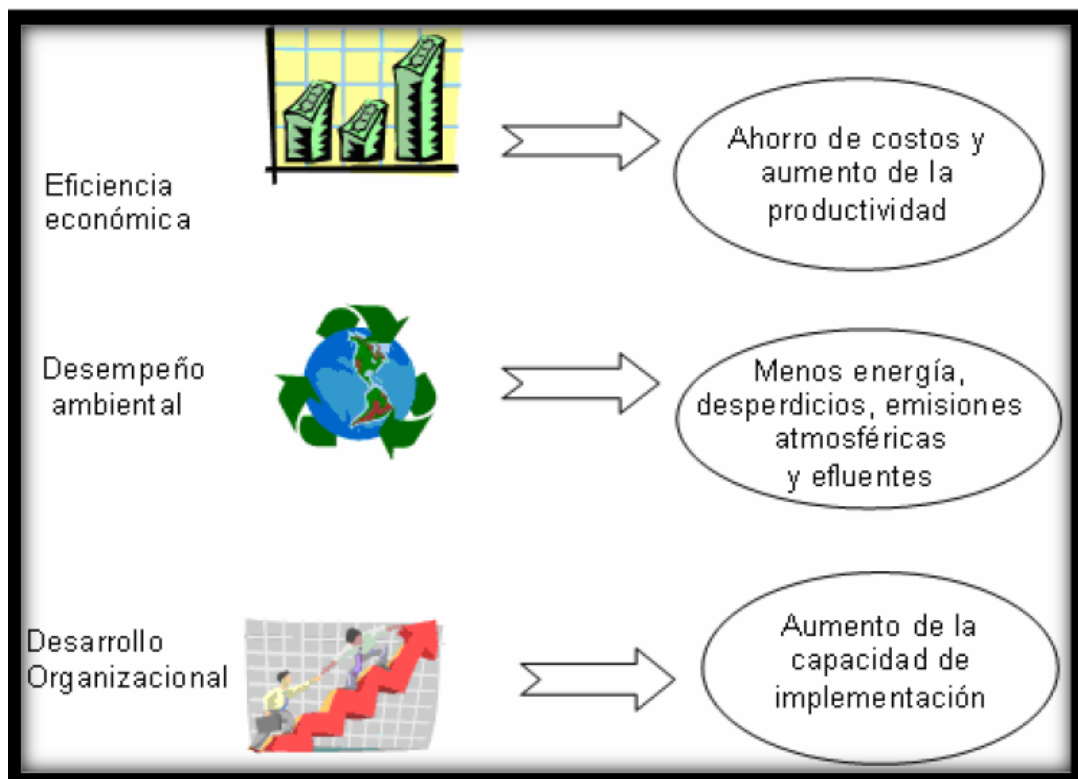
Eficiencia económica

Ahorro de costos y aumento de la productividad

Desempeño ambiental

Menos energía, desperdicios, emisiones atmosféricas y efluentes

Desarrollo Organizacional

Aumento de la capacidad de implementación